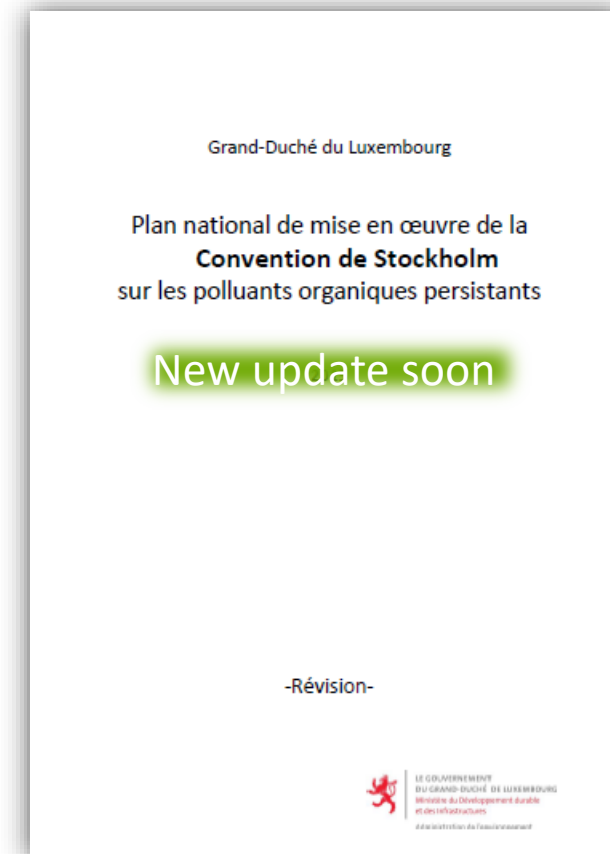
Grand-Duché du Luxembourg

Plan national de mise en œuvre de la
**Convention de Stockholm**
sur les polluants organiques persistants

New update soon

-Révision-

LE GOUVERNEMENT
DU GRAND-DUCHÉ DE LUXEMBOURG
Ministère du Développement durable
et des Infrastructures

Administration de l'environnement